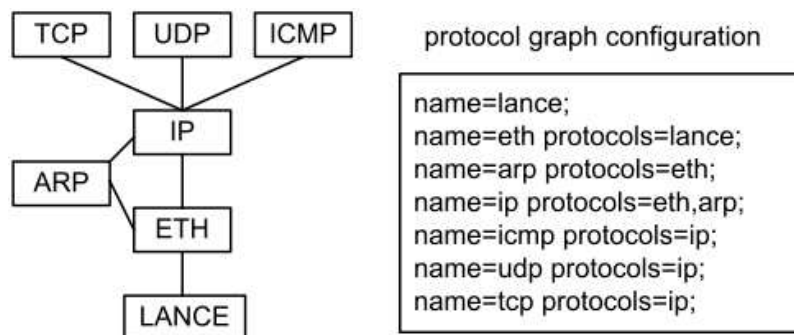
TCP
UDP
ICMP
IP
ARP
ETH
LANCE

protocol graph configuration

name=lance;
name=eth protocols=lance;
name=arp protocols=eth;
name=ip protocols=eth,arp;
name=icmp protocols=ip;
name=udp protocols=ip;
name=tcp protocols=ip;